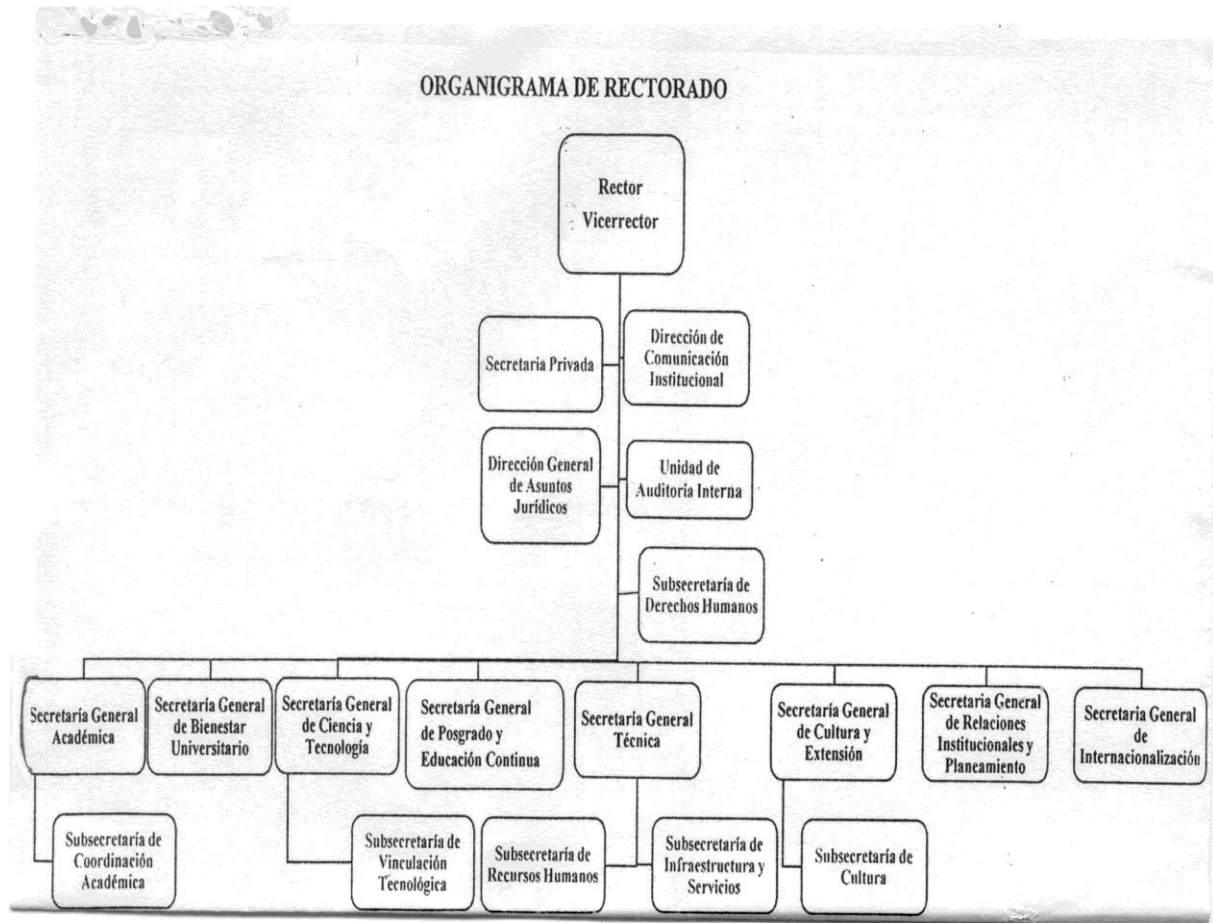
ORGANIGRAMA DE RECTORADO

Rector
Vicerrector

Secretaria Privada

Dirección de Comunicación Institucional

Dirección General de Asuntos Jurídicos

Unidad de Auditoría Interna

Subsecretaría de Derechos Humanos

Secretaría General Académica

Secretaría General de Bienestar Universitario

Secretaría General de Ciencia y Tecnología

Secretaría General de Posgrado y Educación Continua

Secretaría General Técnica

Secretaría General de Cultura y Extensión

Secretaria General de Relaciones Institucionales y Planeamiento

Secretaria General de Internacionalización

Subsecretaría de Coordinación Académica

Subsecretaría de Vinculación Tecnológica

Subsecretaría de Recursos Humanos

Subsecretaría de Infraestructura y Servicios

Subsecretaría de Cultura